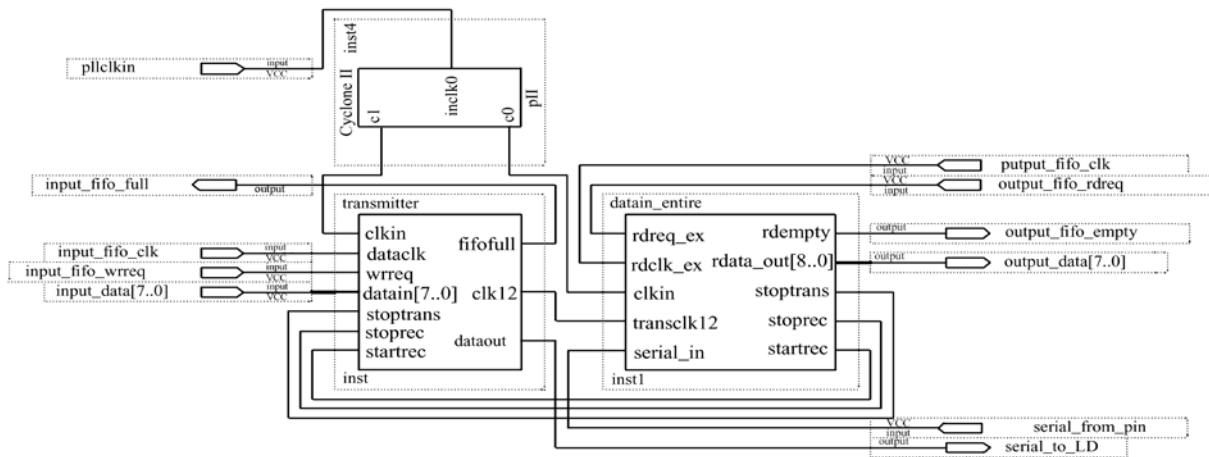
inst4
pllclkin
input
VCC
Cyclone II
c1
inclk0
c0
pll

input_fifo_full
output
transmitter
clkin
dataclk
wrreq
datain[7..0]
stoptrans
stoprec
startrec
fifofull
clk12
dataout
inst
input_fifo_clk
input
VCC
input_fifo_wrreq
input
VCC
input_data[7..0]
input
VCC

VCC
input
putput_fifo_clk
VCC
input
output_fifo_rdreq
datain_entire
rdreq_ex
rdclk_ex
clkin
transclk12
serial_in
rdempty
rdata_out[8..0]
stoptrans
stoprec
startrec
inst1
output
output_fifo_empty
output
output_data[7..0]
VCC
input
serial_from_pin
output
serial_to_LD